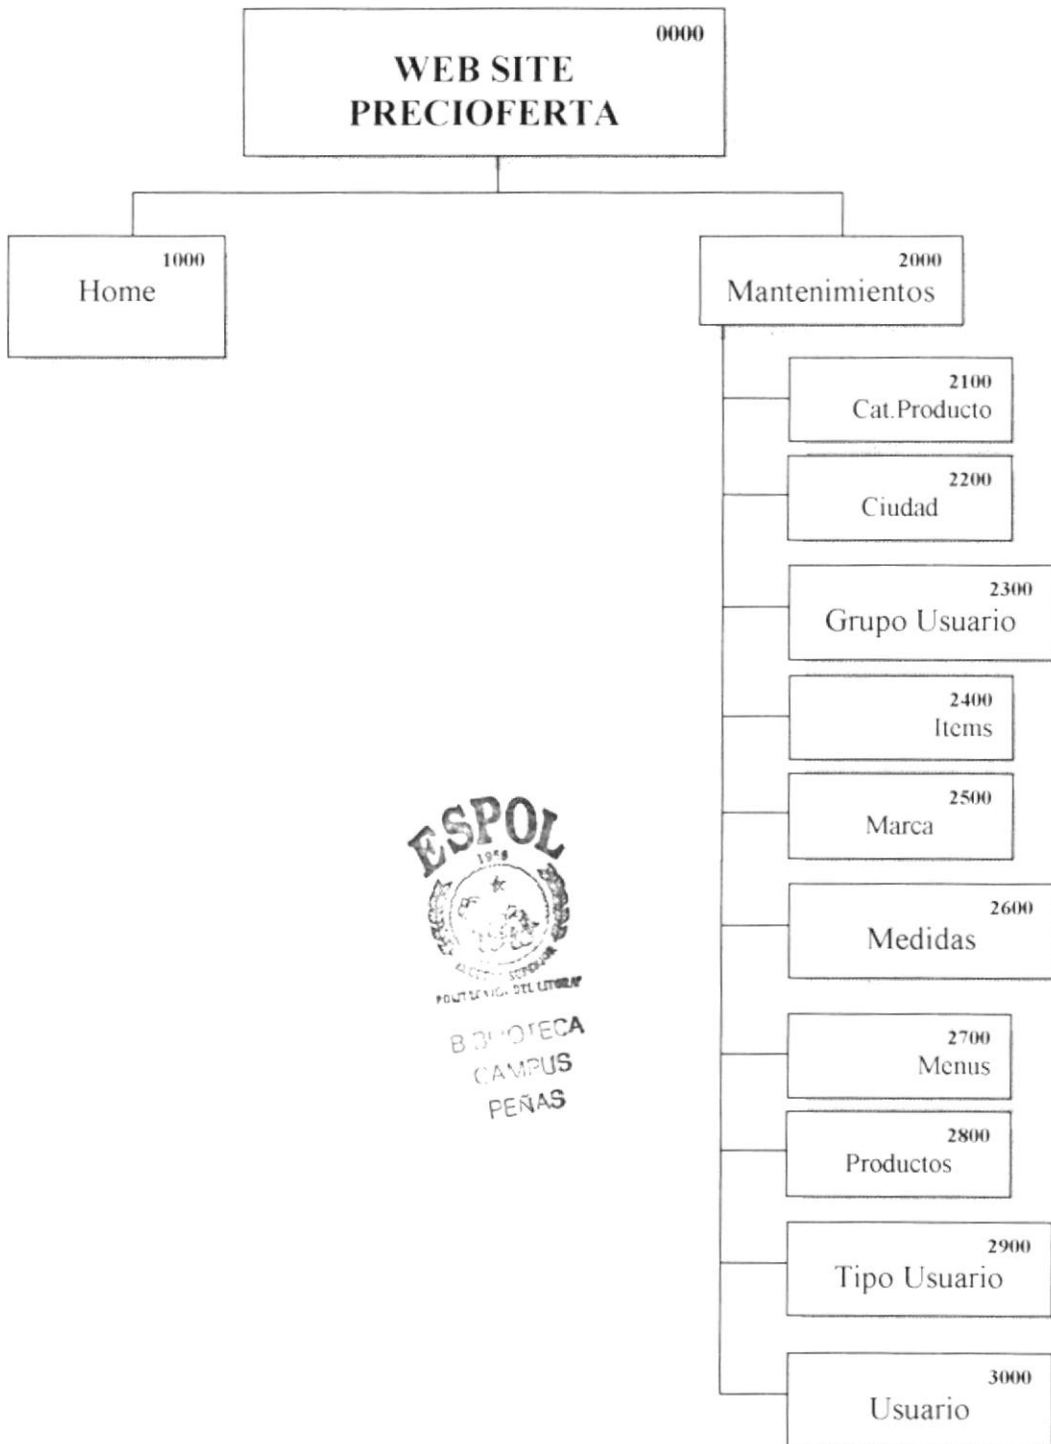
0000
WEB SITE
PRECIOFERTA

1000
Home

2000
Mantenimientos

2100
Cat.Producto

2200
Ciudad

2300
Grupo Usuario

2400
Items

2500
Marca

2600
Medidas

2700
Menus

2800
Productos

2900
Tipo Usuario

3000
Usuario

ESPOL
1958
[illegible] SUPERIOR
POLITECNICA DEL LITORAL
BIBLIOTECA
CAMPUS
PEÑAS